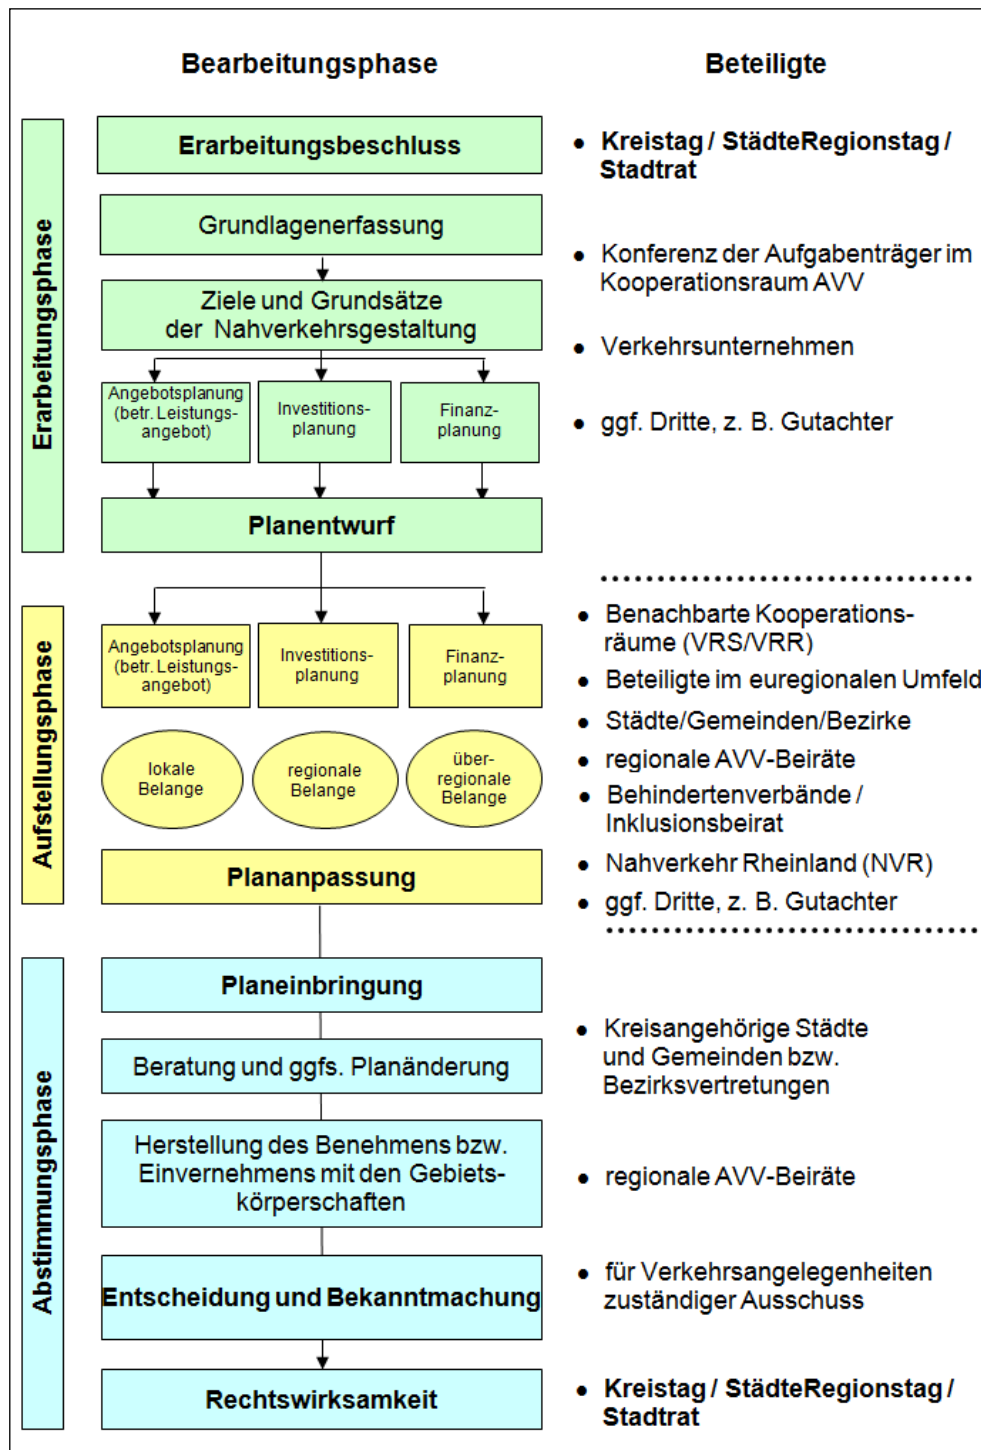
Bearbeitungsphase

Beteiligte

Erarbeitungsphase

Erarbeitungsbeschluss

Grundlagenerfassung

Ziele und Grundsätze der Nahverkehrsgestaltung

Angebotsplanung (betr. Leistungsangebot)

Investitionsplanung

Finanzplanung

Planentwurf

- Kreistag / StädteRegionstag / Stadtrat
- Konferenz der Aufgabenträger im Kooperationsraum AVV
- Verkehrsunternehmen
- ggf. Dritte, z. B. Gutachter

Aufstellungsphase

Angebotsplanung (betr. Leistungsangebot)

Investitionsplanung

Finanzplanung

lokale Belange

regionale Belange

überregionale Belange

Plananpassung

- Benachbarte Kooperationsräume (VRS/VRR)
- Beteiligte im euregionalen Umfeld
- Städte/Gemeinden/Bezirke
- regionale AVV-Beiräte
- Behindertenverbände / Inklusionsbeirat
- Nahverkehr Rheinland (NVR)
- ggf. Dritte, z. B. Gutachter

Abstimmungsphase

Planeinbringung

Beratung und ggfs. Planänderung

Herstellung des Benehmens bzw. Einvernehmens mit den Gebietskörperschaften

Entscheidung und Bekanntmachung

Rechtswirksamkeit

- Kreisangehörige Städte und Gemeinden bzw. Bezirksvertretungen
- regionale AVV-Beiräte
- für Verkehrsangelegenheiten zuständiger Ausschuss
- Kreistag / StädteRegionstag / Stadtrat